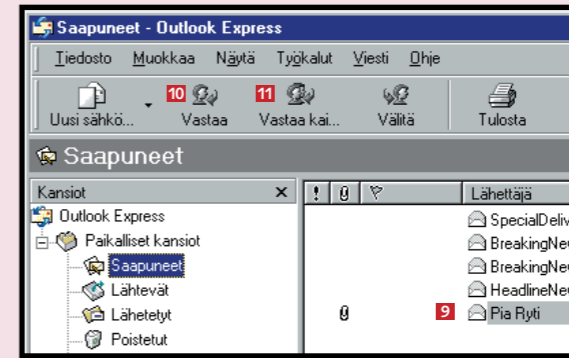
Saapuneet - Outlook Express

Tiedosto Muokkaa Näytä Työkalut Viesti Ohje

Uusi sähkö... 10 Vastaa 11 Vastaa kai... Välitä Tulosta

Saapuneet

Kansiot ×

Outlook Express
Paikalliset kansiot
Saapuneet
Lähtevät
Lähetetyt
Poistetut

! Lähettäjä
SpecialDeliv
BreakingNe
BreakingNe
HeadlineNe
9 Pia Ryti